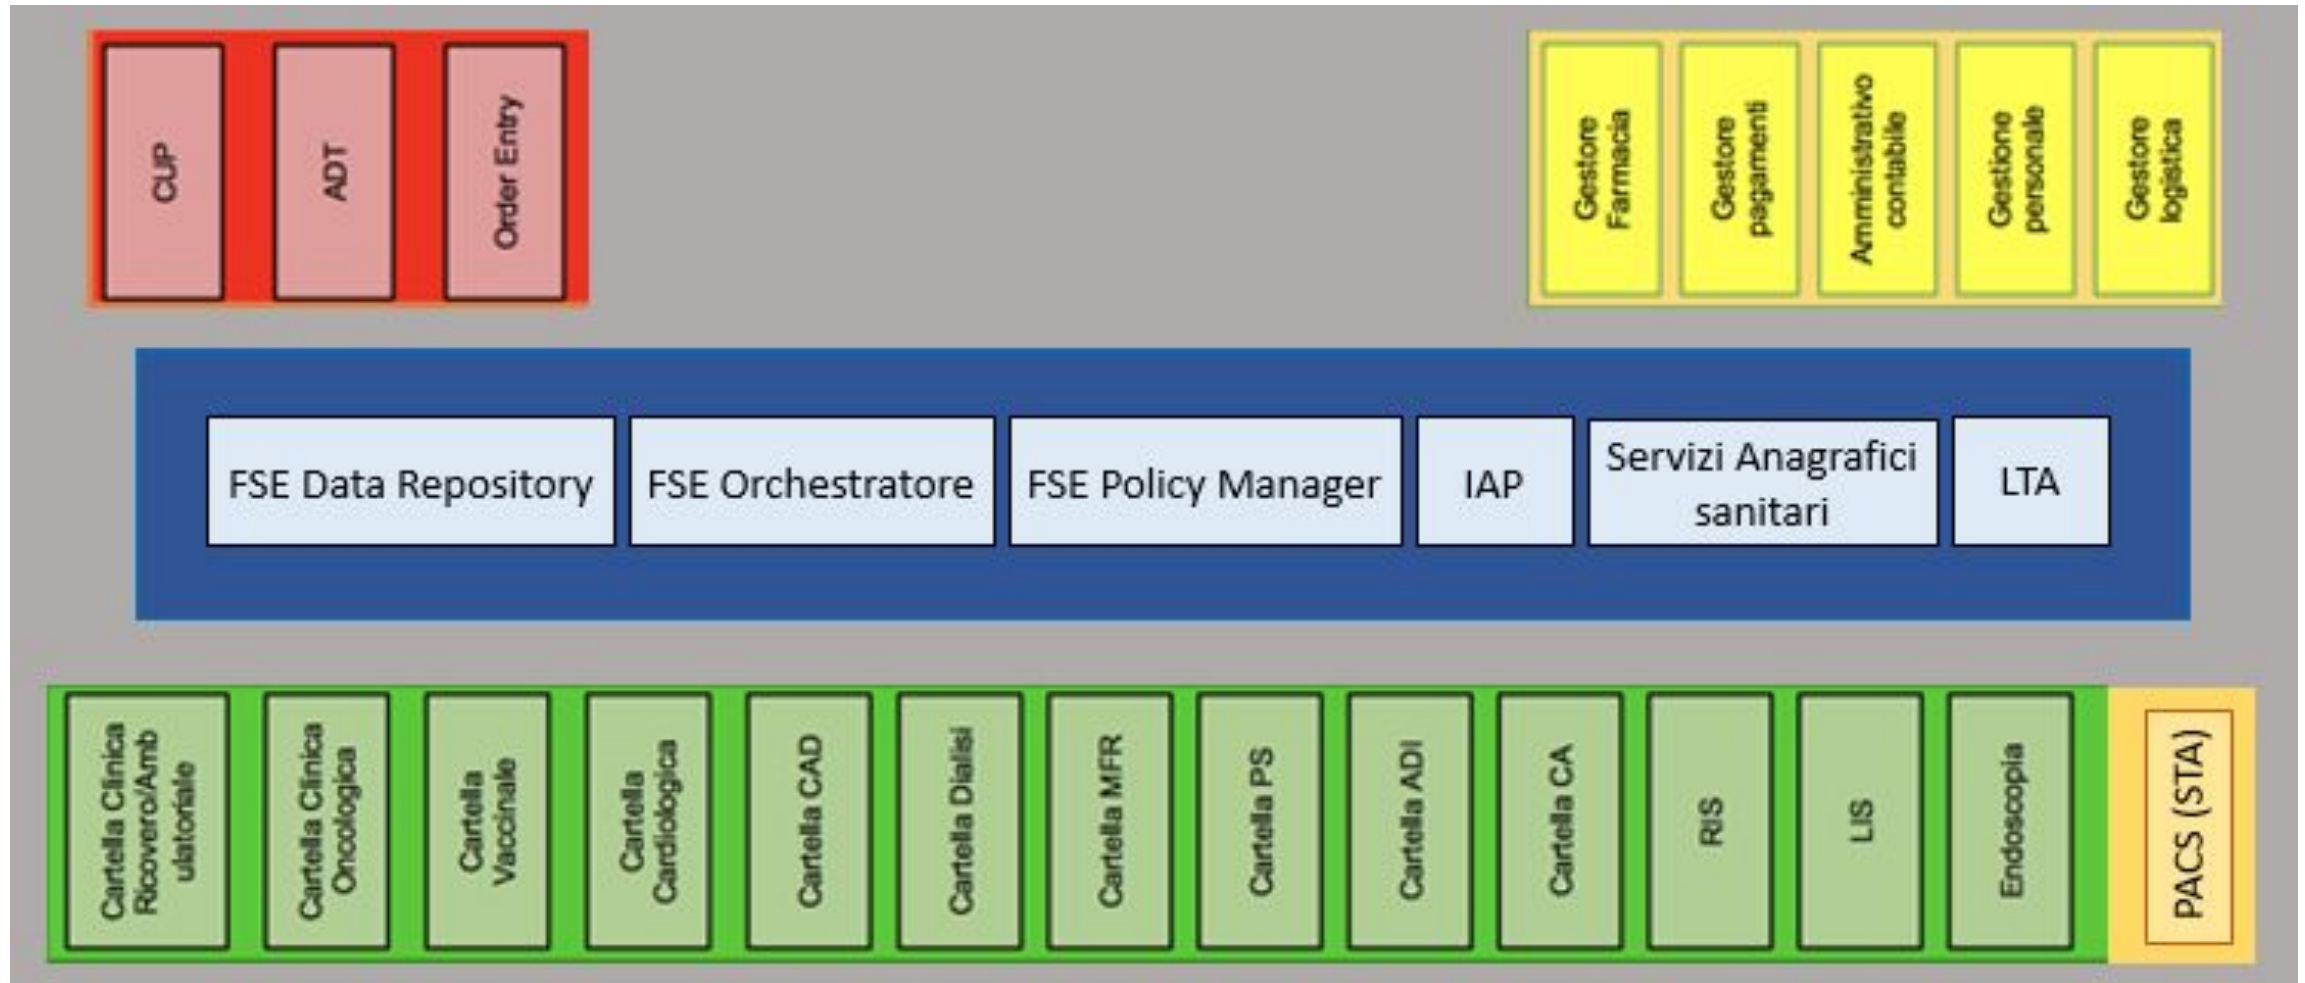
CUP

ADT

Order Entry

Gestore Farmacia

Gestore pagamenti

Amministrativo contabile

Gestione personale

Gestore logistica

FSE Data Repository

FSE Orchestratore

FSE Policy Manager

IAP

Servizi Anagrafici sanitari

LTA

Cartella Clinica Ricovero/Ambulatoriale

Cartella Clinica Oncologica

Cartella Vaccinale

Cartella Cardiologica

Cartella CAD

Cartella Dialisi

Cartella MFR

Cartella PS

Cartella ADI

Cartella CA

RIS

LIS

Endoscopia

PACS (STA)